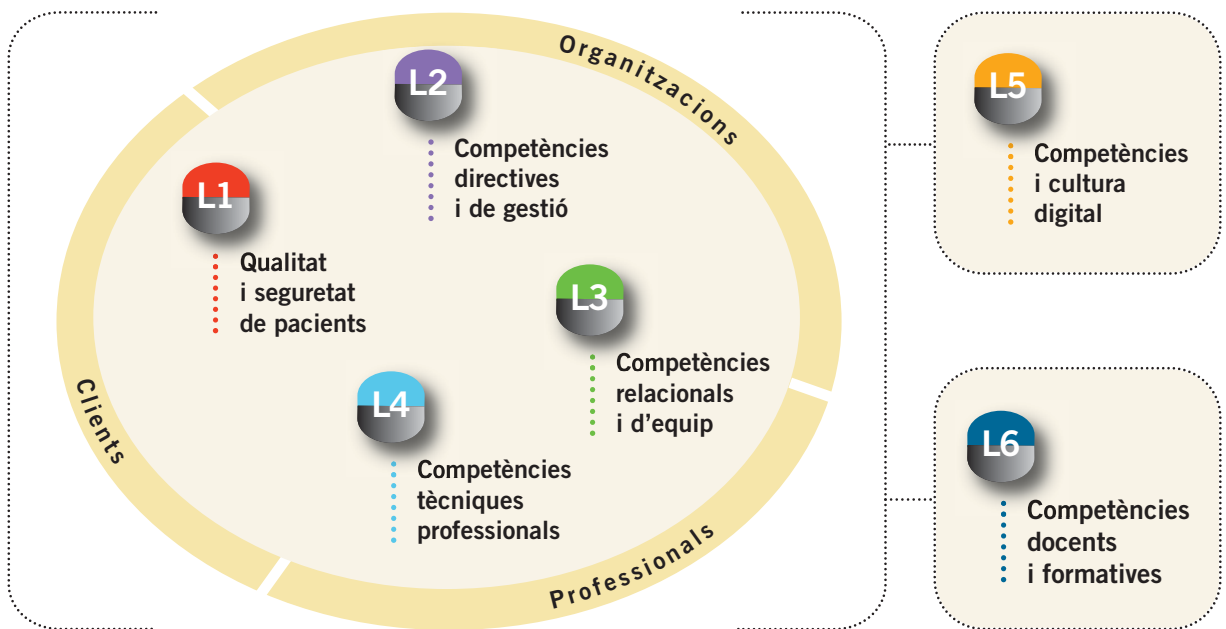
Organitzacions

L2
Competències directives i de gestió

L1
Qualitat i seguretat de pacients

L3
Competències relacionals i d'equip

L4
Competències tècniques professionals

Clients

Professionals

L5
Competències i cultura digital

L6
Competències docents i formatives